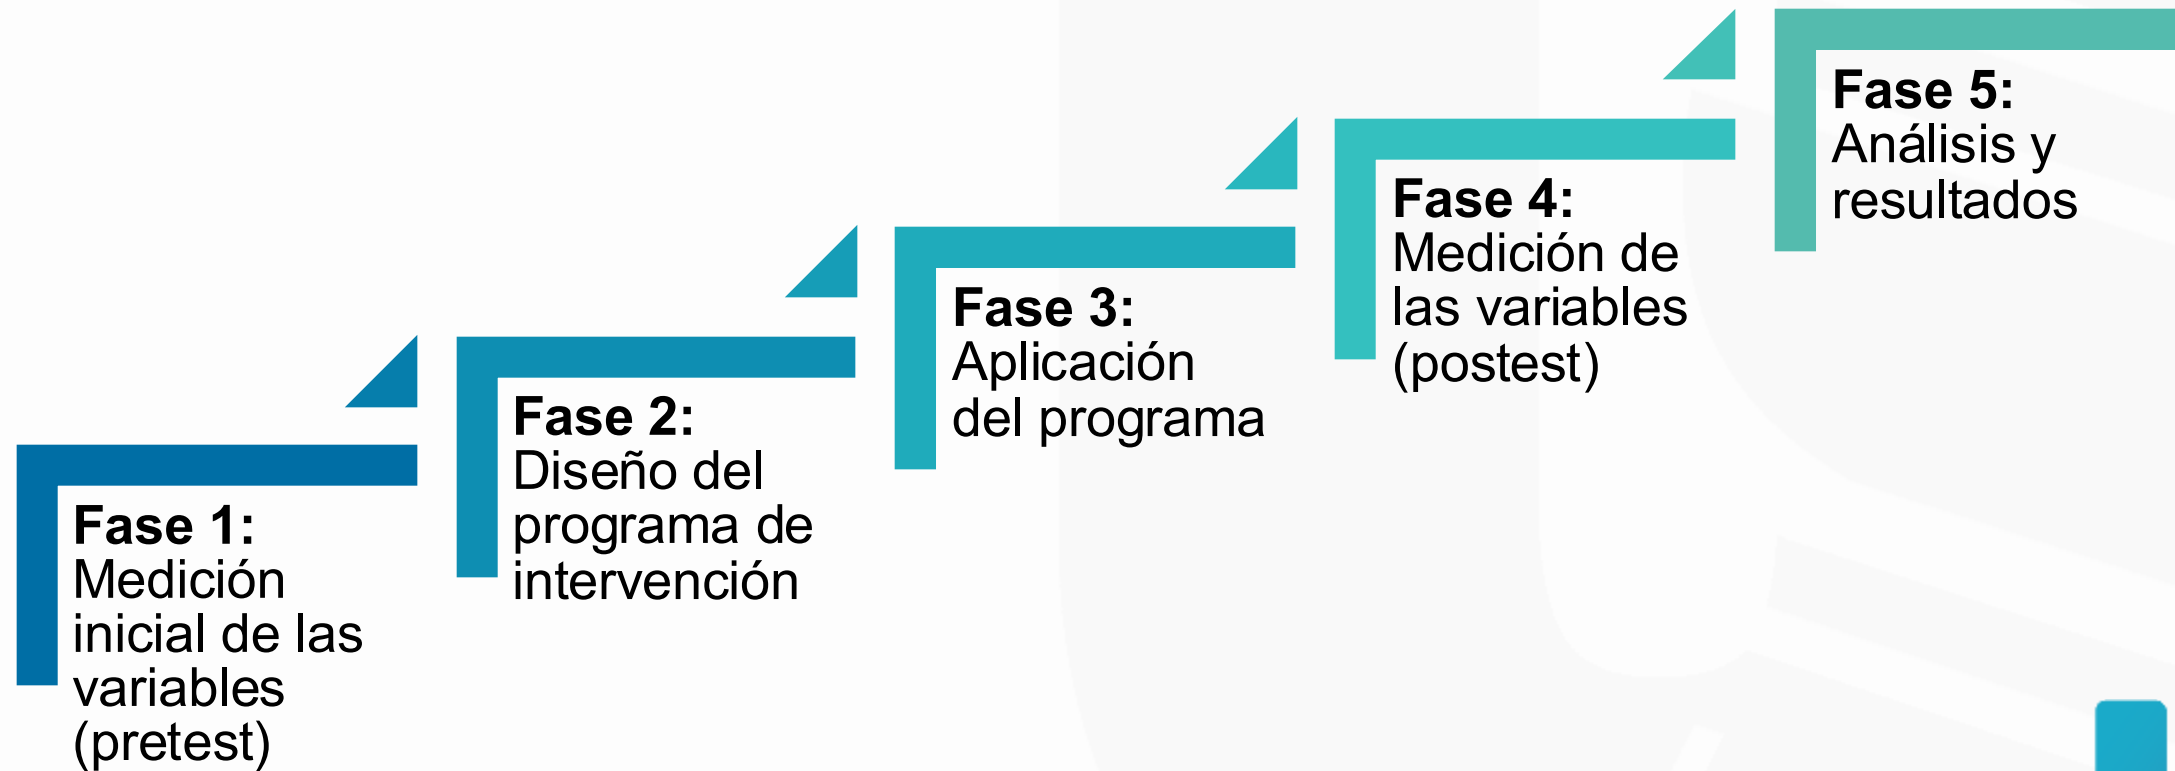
Fase 1:
Medición inicial de las variables (pretest)

Fase 2:
Diseño del programa de intervención

Fase 3:
Aplicación del programa

Fase 4:
Medición de las variables (postest)

Fase 5:
Análisis y resultados